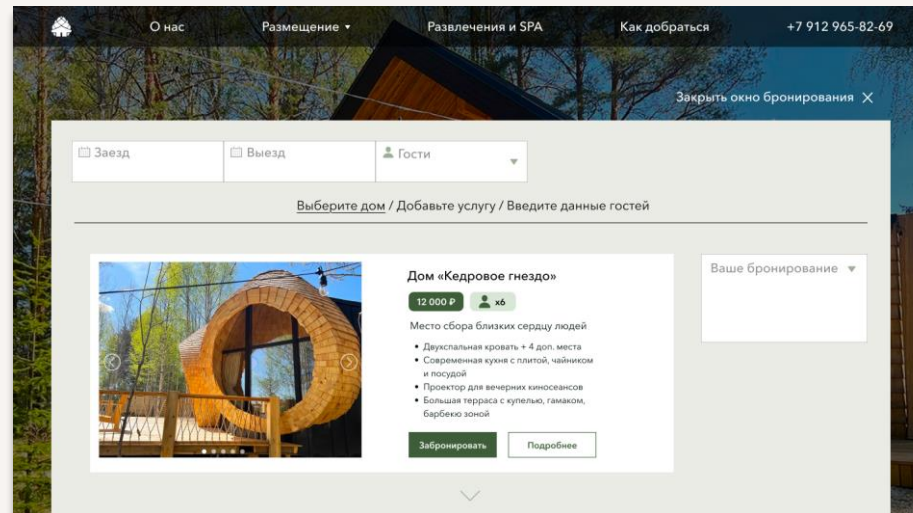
О нас Размещение ▾ Развлечения и SPA Как добраться +7 912 965-82-69

Закрыть окно бронирования ✕

Заезд

Выезд

Гости

Выберите дом / Добавьте услугу / Введите данные гостей

Дом «Кедровое гнездо»

12 000 ₽

x6

Место сбора близких сердцу людей

• Двухспальная кровать + 4 доп. места
• Современная кухня с плитой, чайником и посудой
• Проектор для вечерних киносеансов
• Большая терраса с купелью, гамаком, барбекю зоной

Забронировать

Подробнее

Ваше бронирование ▾